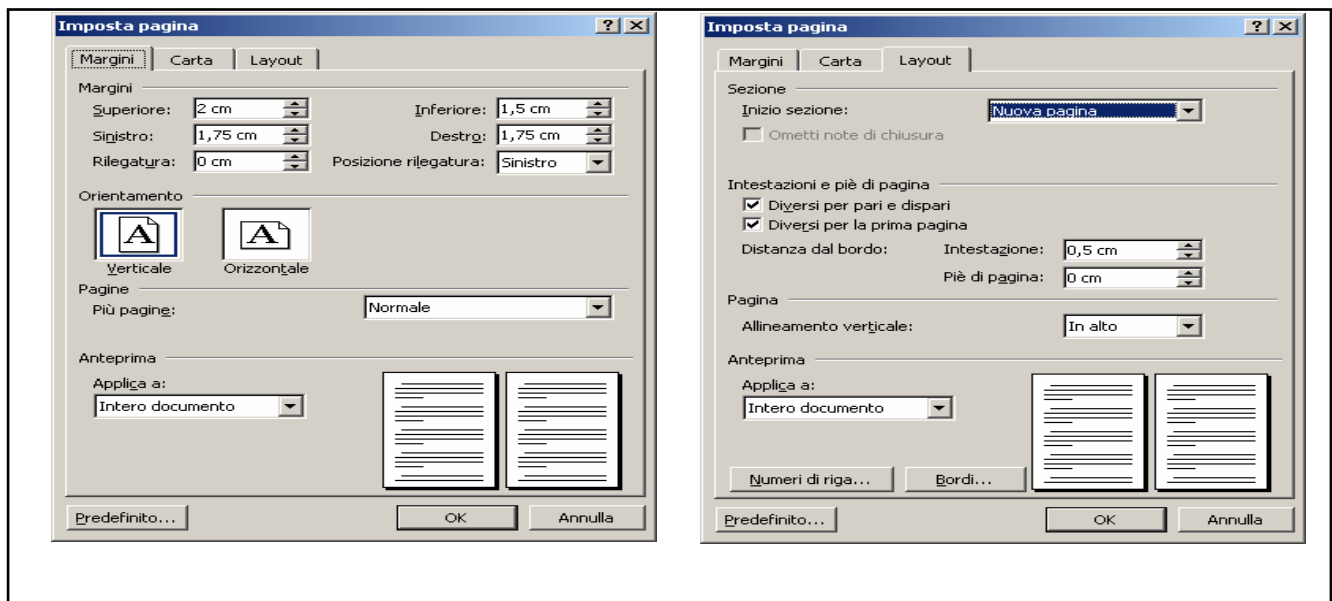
Imposta pagina
? X
Margini | Carta | Layout

Margini
Superiore: 2 cm
Inferiore: 1,5 cm
Sinistro: 1,75 cm
Destro: 1,75 cm
Rilegatura: 0 cm
Posizione rilegatura: Sinistro

Orientamento
A
Verticale
A
Orizzontale

Pagine
Più pagine: Normale

Anteprima
Applica a:
Intero documento

Predefinito...
OK
Annulla

Imposta pagina
? X
Margini | Carta | Layout

Sezione
Inizio sezione: Nuova pagina
Ometti note di chiusura

Intestazioni e piè di pagina
Diversi per pari e dispari
Diversi per la prima pagina
Distanza dal bordo: Intestazione: 0,5 cm
Piè di pagina: 0 cm

Pagina
Allineamento verticale: In alto

Anteprima
Applica a:
Intero documento

Numeri di riga...
Bordi...

Predefinito...
OK
Annulla